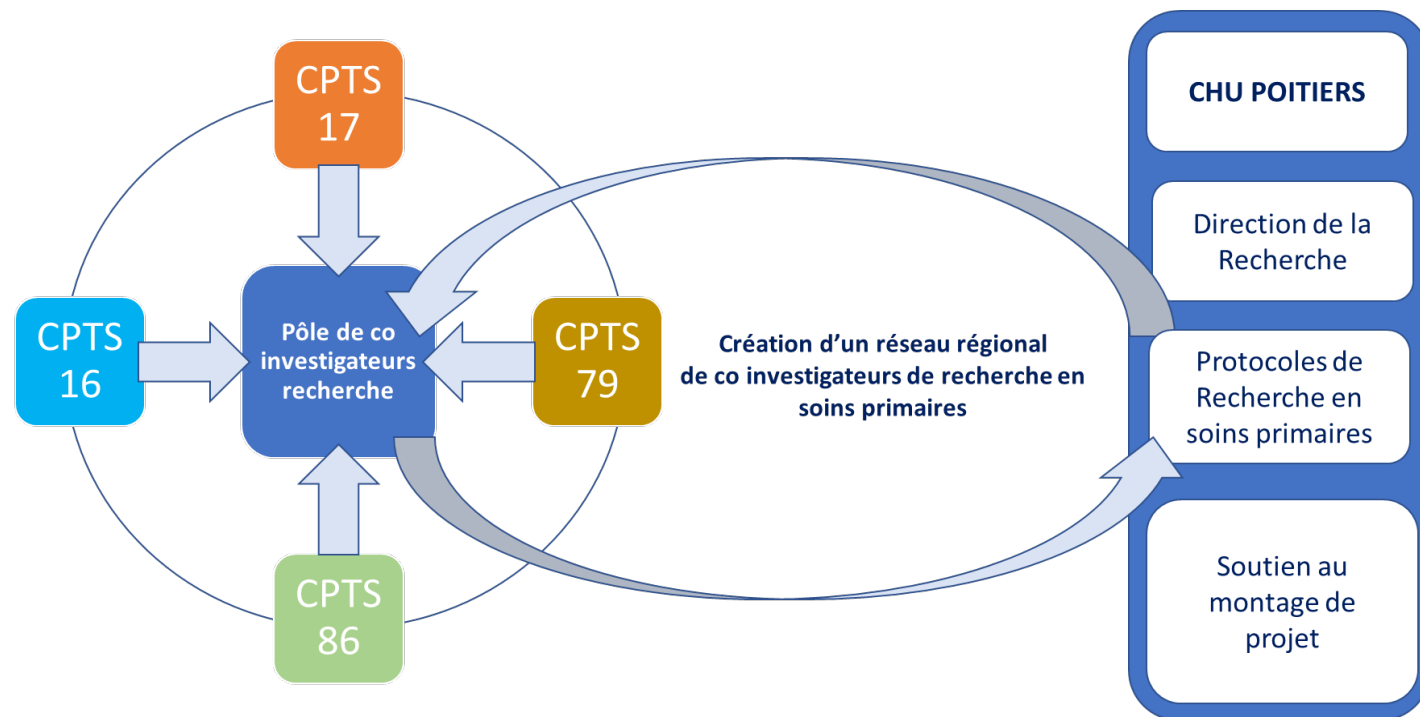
CPTS 17

CPTS 16

Pôle de co investigateurs recherche

CPTS 79

CPTS 86

Création d'un réseau régional de co investigateurs de recherche en soins primaires

CHU POITIERS

Direction de la Recherche

Protocoles de Recherche en soins primaires

Soutien au montage de projet